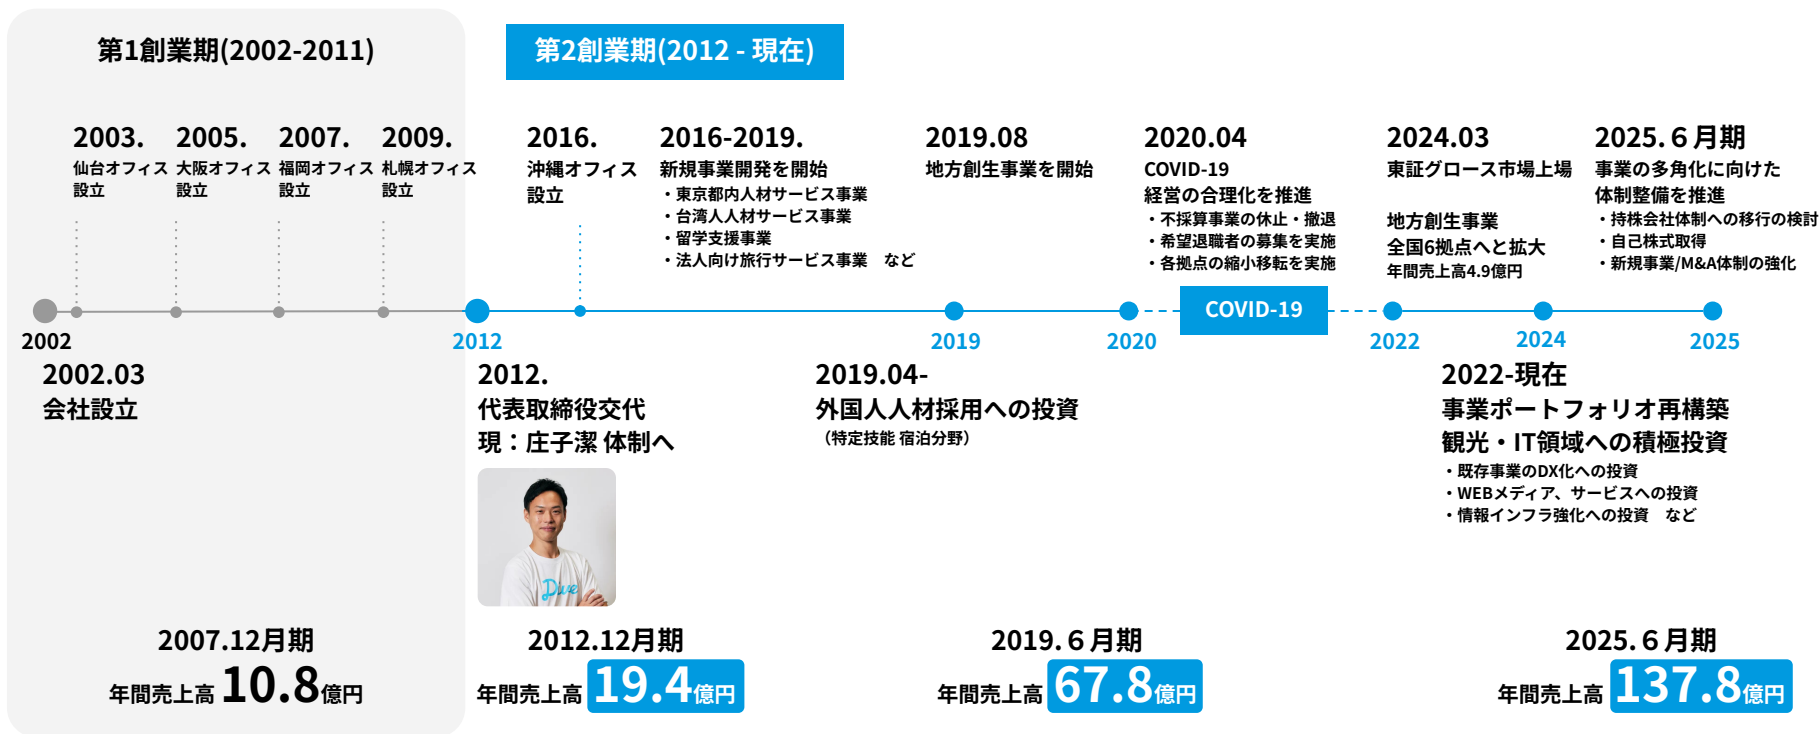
第1創業期(2002-2011)

第2創業期(2012 - 現在)

2003.
仙台オフィス設立

2005.
大阪オフィス設立

2007.
福岡オフィス設立

2009.
札幌オフィス設立

2016.
沖縄オフィス設立

2016-2019.
新規事業開発を開始
・東京都内人材サービス事業
・台湾人人材サービス事業
・留学支援事業
・法人向け旅行サービス事業　など

2019.08
地方創生事業を開始

2020.04
COVID-19
経営の合理化を推進
・不採算事業の休止・撤退
・希望退職者の募集を実施
・各拠点の縮小移転を実施

2024.03
東証グロース市場上場

地方創生事業
全国6拠点へと拡大
年間売上高4.9億円

2025.６月期
事業の多角化に向けた体制整備を推進
・持株会社体制への移行の検討
・自己株取得
・新規事業/M&A体制の強化

2002

2012

2019

2020

COVID-19

2022

2024

2025

2002.03
会社設立

2012.
代表取締役交代
現：庄子潔 体制へ

2019.04-
外国人人材採用への投資
（特定技能 宿泊分野）

2022-現在
事業ポートフォリオ再構築
観光・IT領域への積極投資
・既存事業のDX化への投資
・WEBメディア、サービスへの投資
・情報インフラ強化への投資　など

2007.12月期
年間売上高 10.8億円

2012.12月期
年間売上高 19.4億円

2019.６月期
年間売上高 67.8億円

2025.６月期
年間売上高 137.8億円